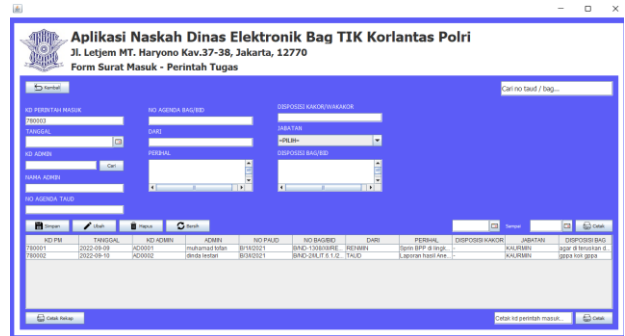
Aplikasi Naskah Dinas Elektronik Bag TIK Korlantas Polri
Jl. Letjem MT. Haryono Kav.37-38, Jakarta, 12770
Form Surat Masuk - Perintah Tugas

Kembali

Cari no taud / bag...

KD PERINTAH MASUK
780003
TANGGAL

KD ADMIN
Cari
NAMA ADMIN

NO AGENDA TAUD

NO AGENDA BAG/BID

DARI

PERIHAL

DISPOSISI KAKOR/WAKAKOR

JABATAN
-PILIH-
DISPOSISI BAG/BID

Simpan
Ubah
Hapus
Batal

Tampil
Cetak

| KD PM | TANGGAL | KD ADMIN | ADMIN | NO PAUD | NO BAGBID | DARI | PERIHAL | DISPOSISI KAKOR | JABATAN | DISPOSISI BAG |
|---|---|---|---|---|---|---|---|---|---|---|
| 780001 | 2022-09-08 | AD0001 | muhamad tofan | B/16/2021 | BIND-1306/IX/RE... | RENMIN | Sprin BPP di lingk... | - | KAURMIN | agar di teruskan d... |
| 780002 | 2022-09-10 | AD0002 | dinda lestari | B/38/2021 | BIND-2/KLIT 6.1.2... | TAUD | Laporan hasil Ane... | - | KAURMIN | gppa koii gppa |

Cetak Rekap

Cetak kd perintah masuk...
Cetak